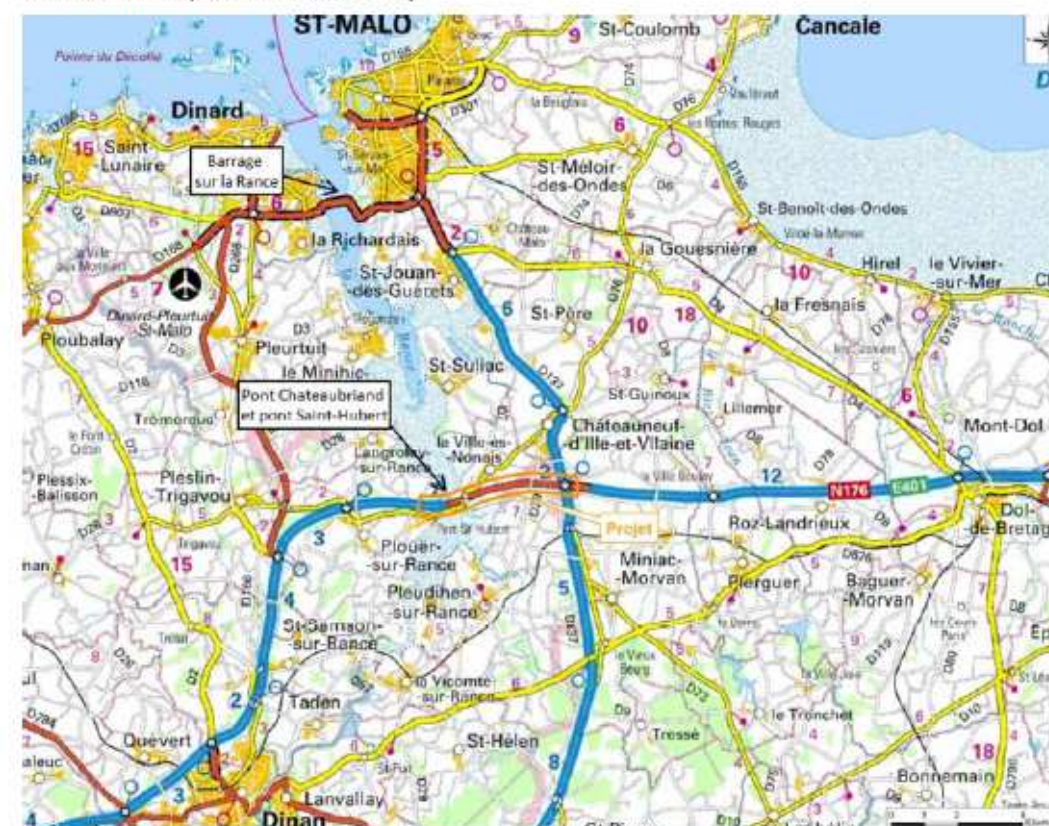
ST-MALO
Cancale
St-Coulomb
Pointe du Décollé
Dinard
Saint-Lunaire
Paramé
La Briqueterie
Les Portes Rouges
St-Méloir-des-Ondes
St-Benoît-des-Ondes
Barrage sur la Rance
St-Servan-sur-Mer
la Richardais
Château-Malo
la Gouesnière
Hirel
le Vivier-sur-Mer
St-Jouan-des-Guérets
Dinard-Pleurtuit-St-Malo
St-Père
la Fresnais
Ploubalay
Pleurtuit
le Minihic-sur-Rance
St-Suliac
St-Guinoux
Lillemer
Pont Chateaubriand et pont Saint-Hubert
Tréméreuc
Châteauneuf-d'Ille-et-Vilaine
Mont-Dol
le Fort Cotin
Langrolay-sur-Rance
la Ville-ès-Nonais
Plessix-Balisson
Plesiin-Trigavou
N176
E401
Roz-Landrieux
Dol-de-Bretagne
Projet
Pleslin
Plouër-sur-Rance
Miniac-Morvan
Plerguer
Baguer-Morvan
Pleudihen-sur-Rance
St-Samson-sur-Rance
la Vicomté-sur-Rance
Taden
le Tronchet
Tressé
Quévert
St-Hélen
Bonnemain
Lanvallay
Dinan
15
7
6
5
2
9
4
10
18
12
3
8